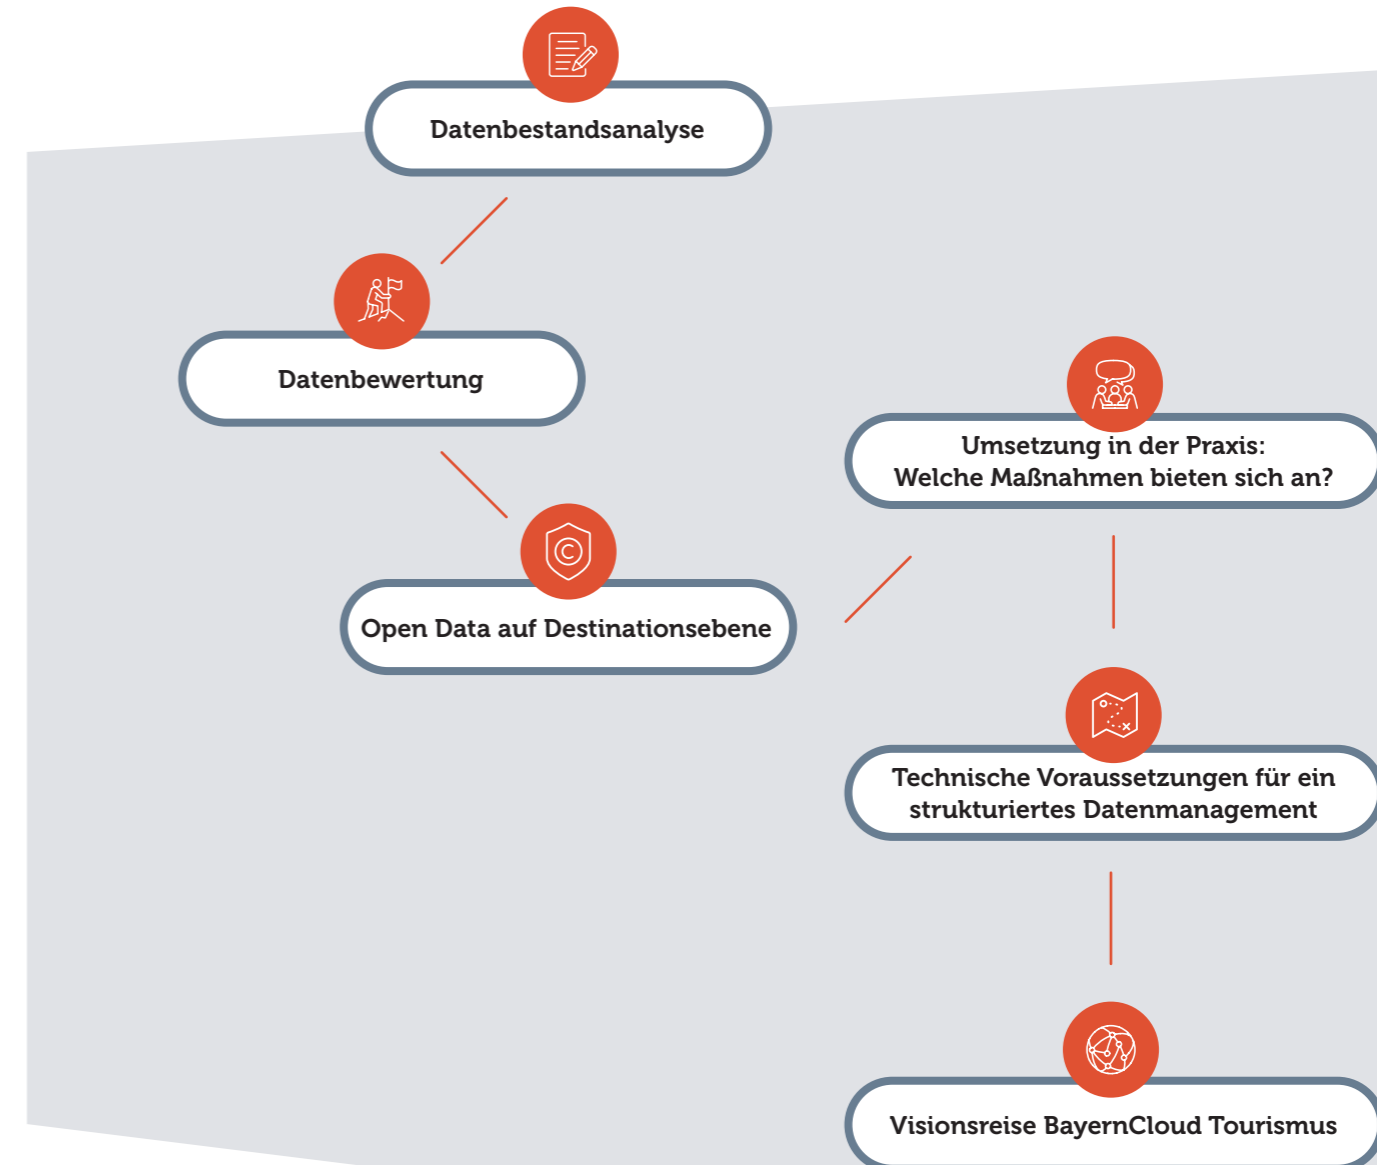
Datenbestandsanalyse

Datenbewertung

Open Data auf Destinationsebene

Umsetzung in der Praxis:
Welche Maßnahmen bieten sich an?

Technische Voraussetzungen für ein strukturiertes Datenmanagement

Visionsreise BayernCloud Tourismus